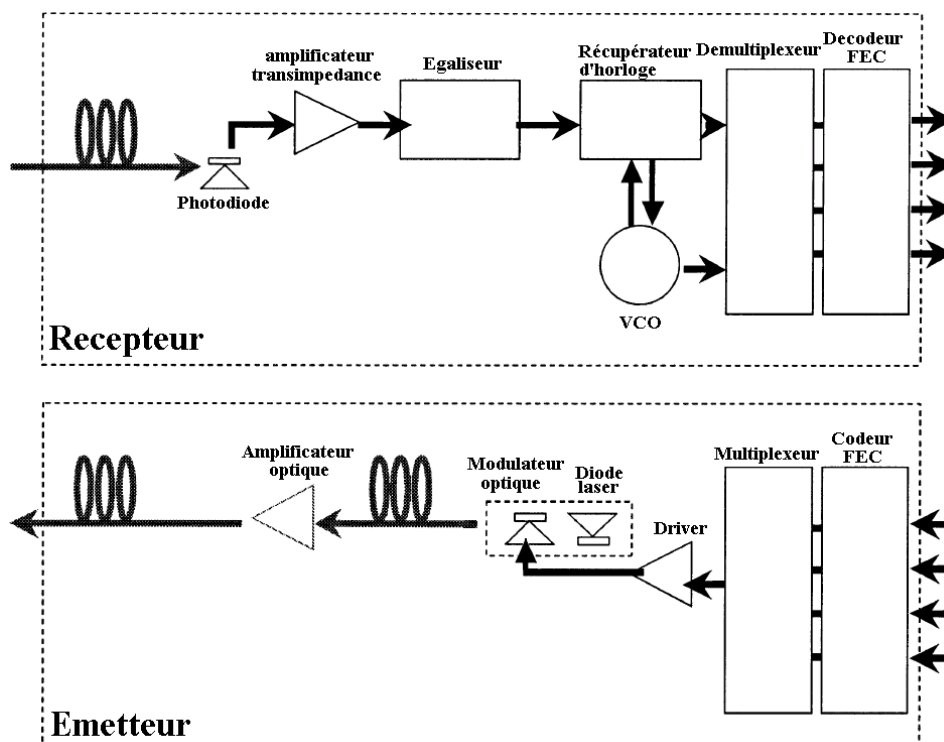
amplificateur transimpedance

Egaliseur

Récupérateur d'horloge

Demultiplexeur

Decodeur FEC

Photodiode

VCO

Recepteur

Amplificateur optique

Modulateur optique

Diode laser

Driver

Multiplexeur

Codeur FEC

Emetteur